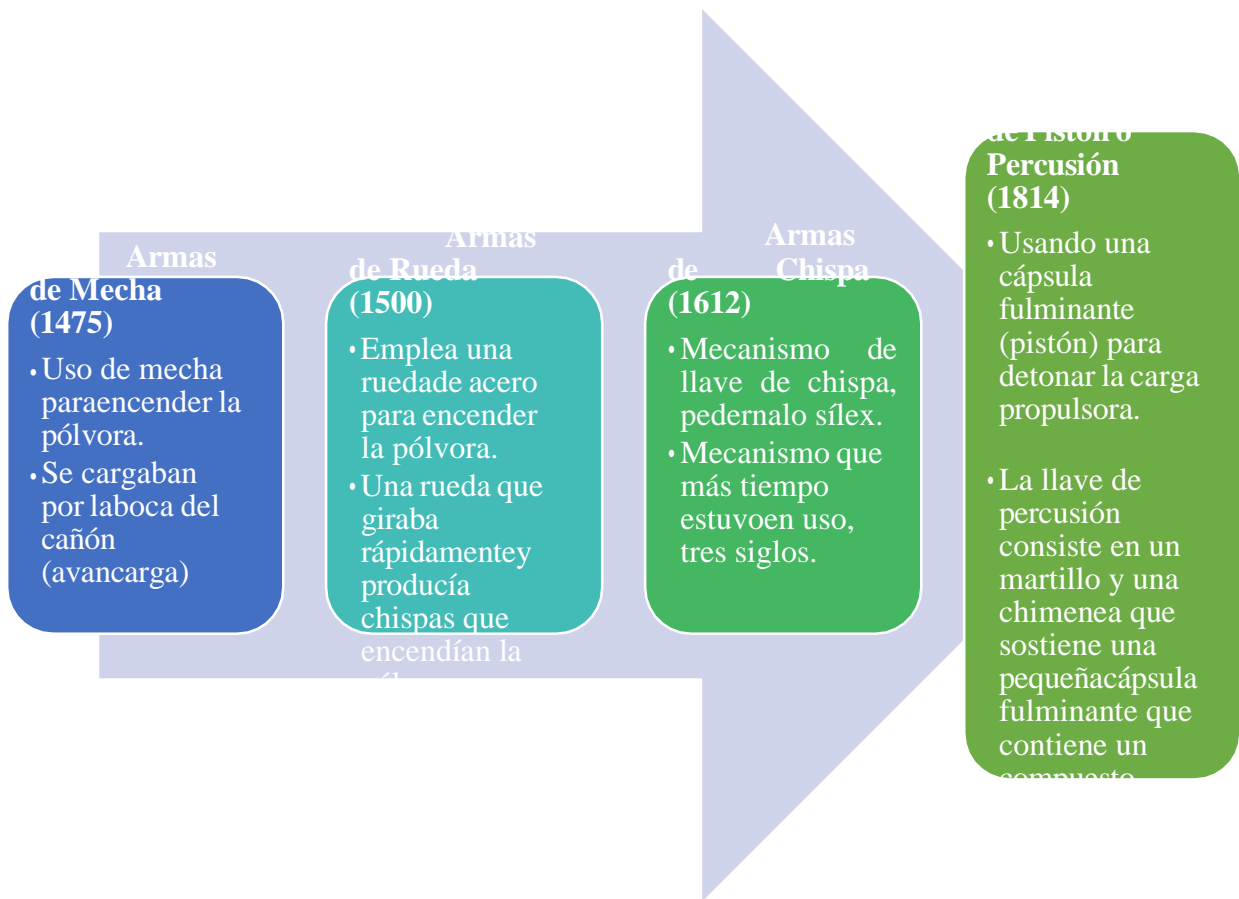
Armas de Mecha (1475)

• Uso de mecha paraencender la pólvora.
• Se cargaban por laboca del cañón (avancarga)

Armas de Rueda (1500)

• Emplea una ruedade acero para encender la pólvora.
• Una rueda que giraba rápidamentey producía chispas que encendían la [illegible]

Armas de Chispa (1612)

• Mecanismo de llave de chispa, pedernalo sílex.
• Mecanismo que más tiempo estuvoen uso, tres siglos.

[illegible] Percusión (1814)

• Usando una cápsula fulminante (pistón) para detonar la carga propulsora.

• La llave de percusión consiste en un martillo y una chimenea que sostiene una pequeñacápsula fulminante que contiene un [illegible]